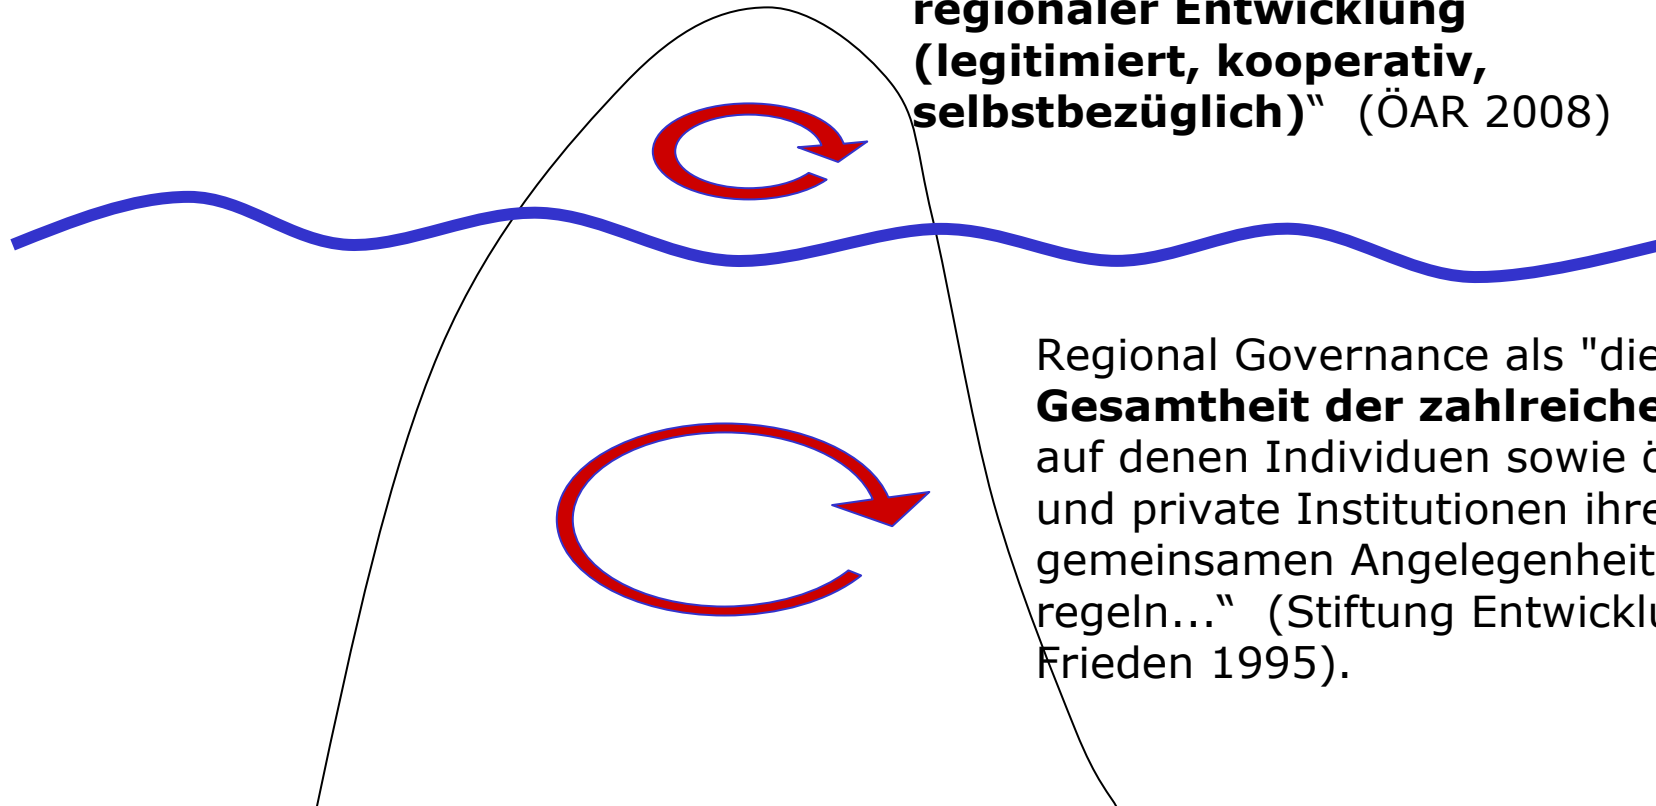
regionaler Entwicklung (legitimiert, kooperativ, selbstbezüglich)“ (ÖAR 2008)

Regional Governance als "die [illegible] Gesamtheit der zahlreiche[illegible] auf denen Individuen sowie ö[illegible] und private Institutionen ihre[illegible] gemeinsamen Angelegenheit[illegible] regeln...“ (Stiftung Entwicklu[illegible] Frieden 1995).